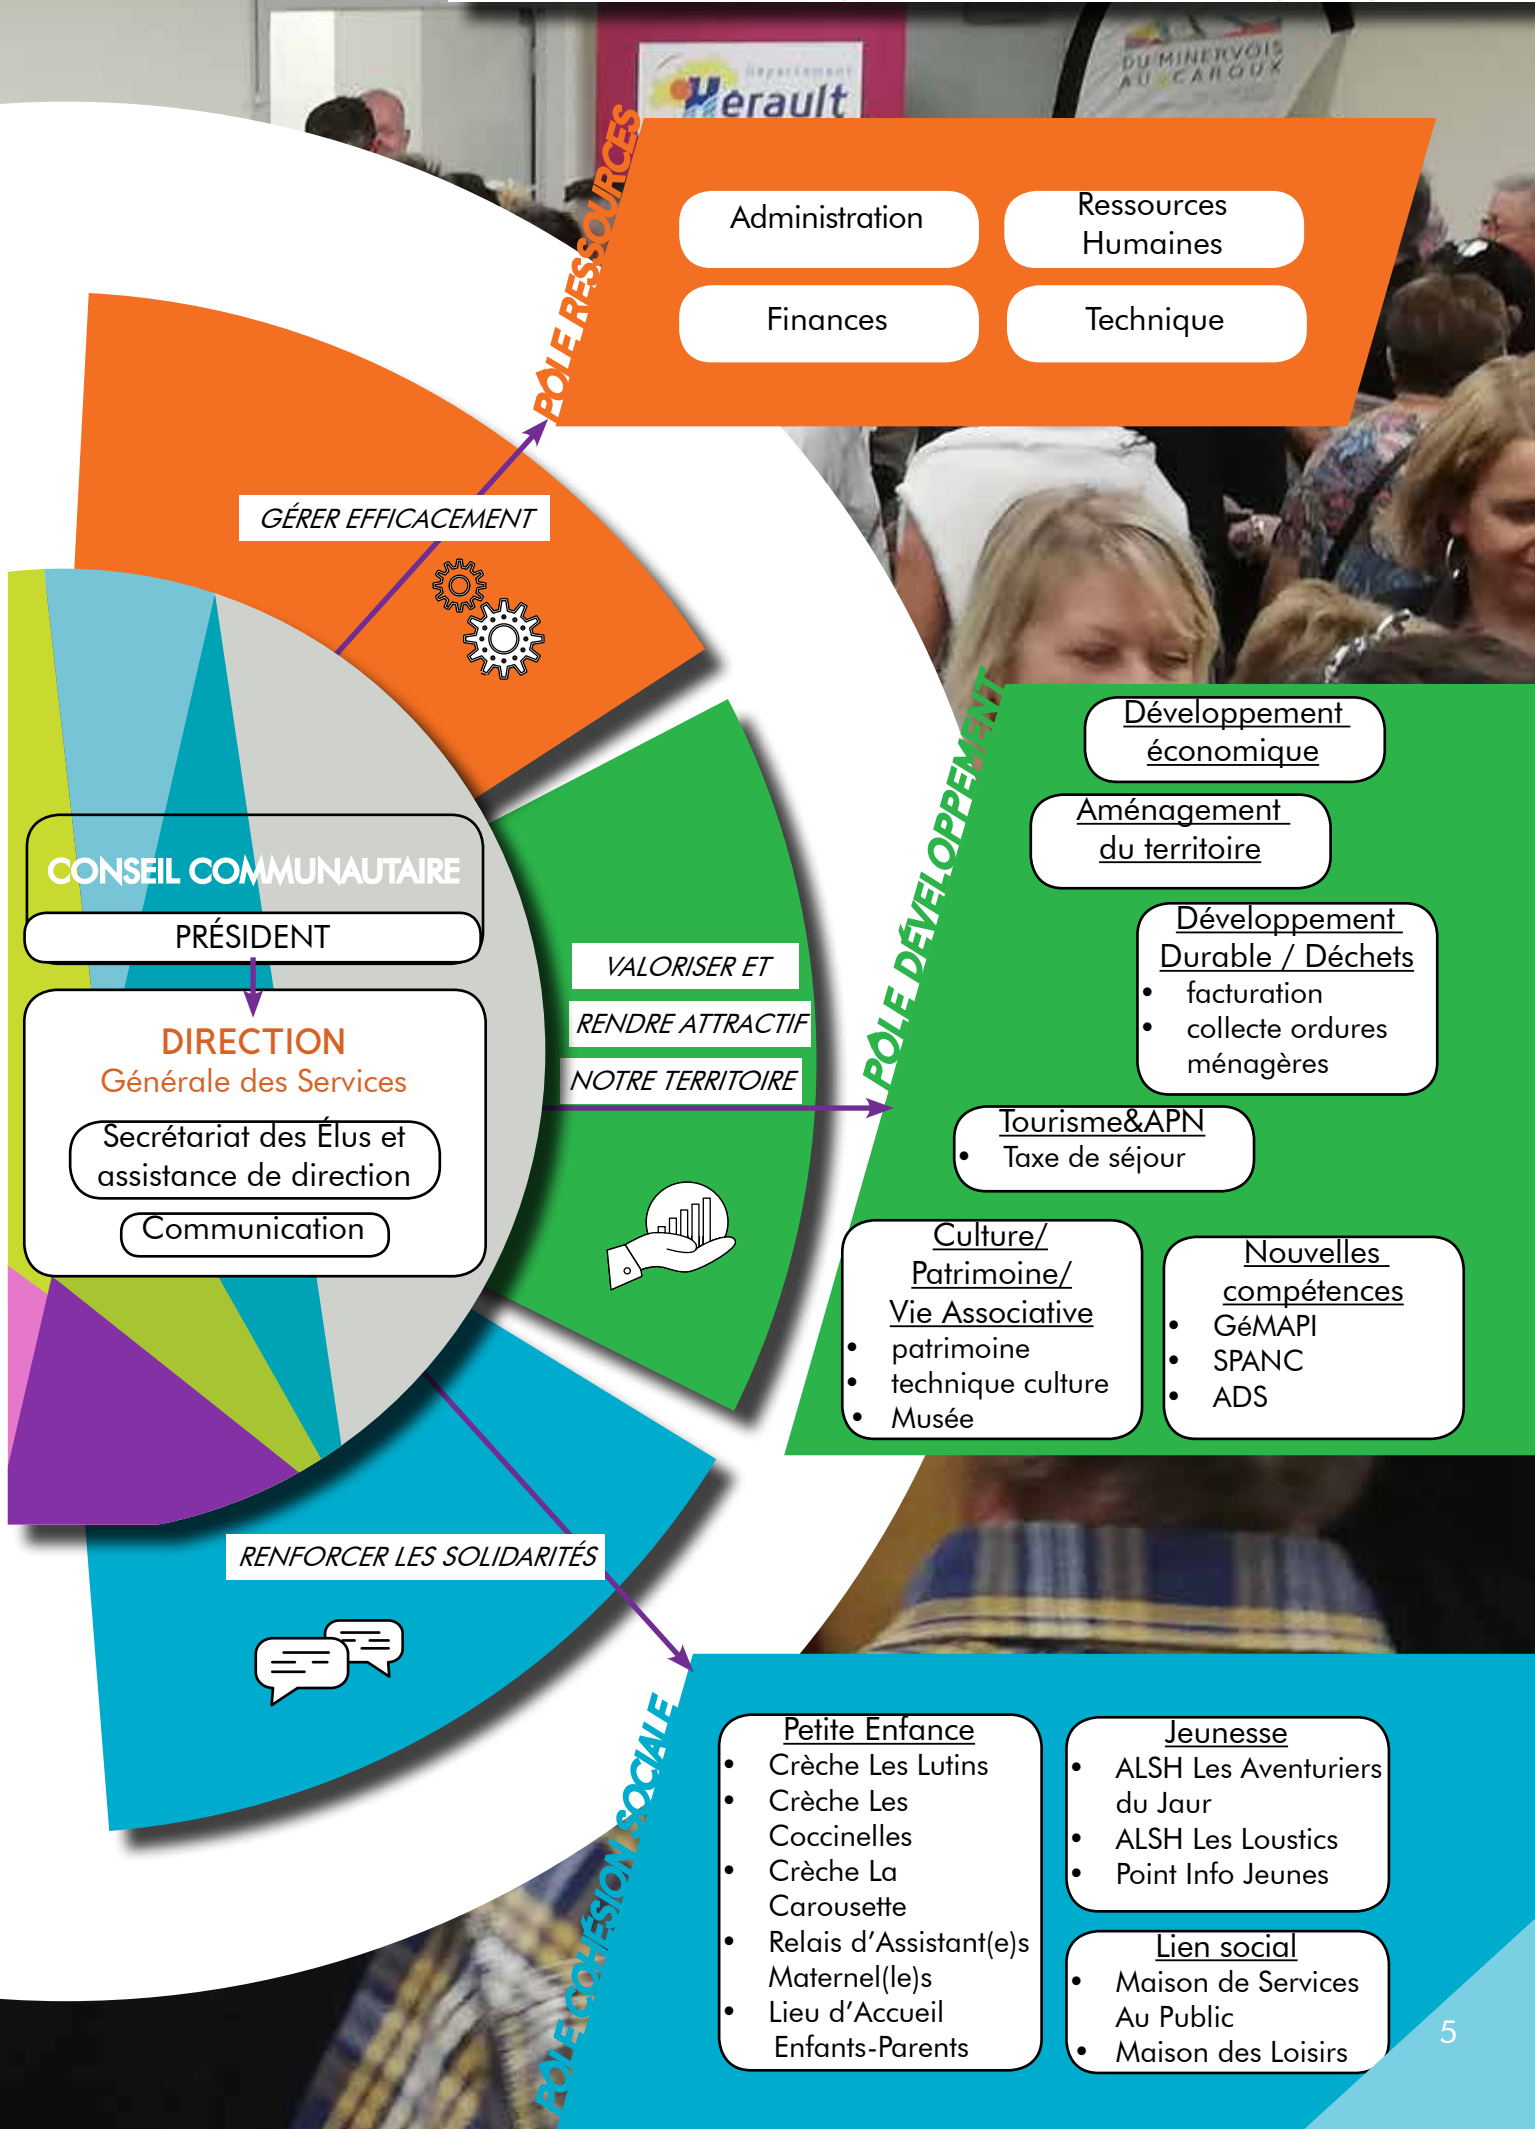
Département
Herault

DU MINERVOIS AU CAROUX

PÔLE RESSOURCES

Administration

Ressources Humaines

Finances

Technique

GÉRER EFFICACEMENT

CONSEIL COMMUNAUTAIRE

PRÉSIDENT

DIRECTION
Générale des Services

Secrétariat des Élus et assistance de direction

Communication

VALORISER ET
RENDRE ATTRACTIF
NOTRE TERRITOIRE

PÔLE DÉVELOPPEMENT

Développement économique

Aménagement du territoire

Développement Durable / Déchets
- facturation
- collecte ordures ménagères

Tourisme&APN
- Taxe de séjour

Culture/ Patrimoine/ Vie Associative
- patrimoine
- technique culture
- Musée

Nouvelles compétences
- GéMAPI
- SPANC
- ADS

RENFORCER LES SOLIDARITÉS

PÔLE COHÉSION SOCIALE

Petite Enfance
- Crèche Les Lutins
- Crèche Les Coccinelles
- Crèche La Carousette
- Relais d'Assistant(e)s Maternel(le)s
- Lieu d'Accueil Enfants-Parents

Jeunesse
- ALSH Les Aventuriers du Jaur
- ALSH Les Loustics
- Point Info Jeunes

Lien social
- Maison de Services Au Public
- Maison des Loisirs

5